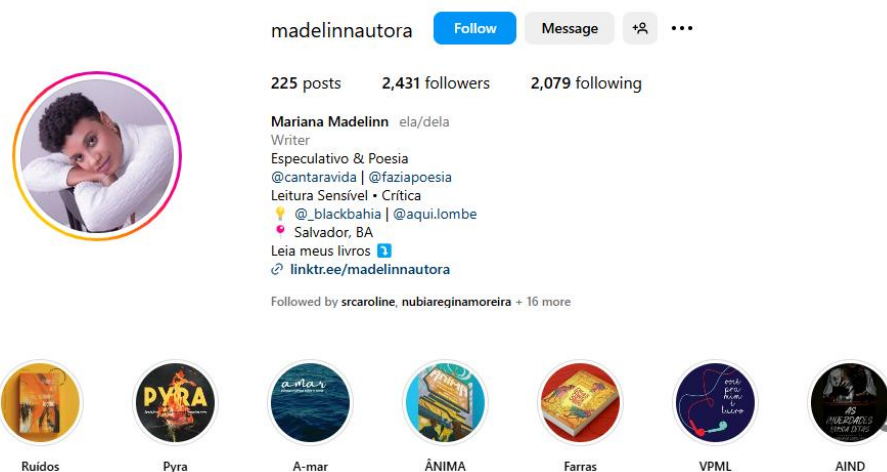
madelinnautora Follow Message

225 posts 2,431 followers 2,079 following

Mariana Madelinn ela/dela
Writer
Especulativo & Poesia
@cantaravida | @faziapoesia
Leitura Sensível • Crítica
@_blackbahia | @aqui.lombe
Salvador, BA
Leia meus livros
linktr.ee/madelinnautora

Followed by srcaroline, nubiareginamoreira + 16 more

PYRA
a mar
ÂNIMA
AS INVERDADES

Ruídos
Pyra
A-mar
ÂNIMA
Farras
VPML
AIND